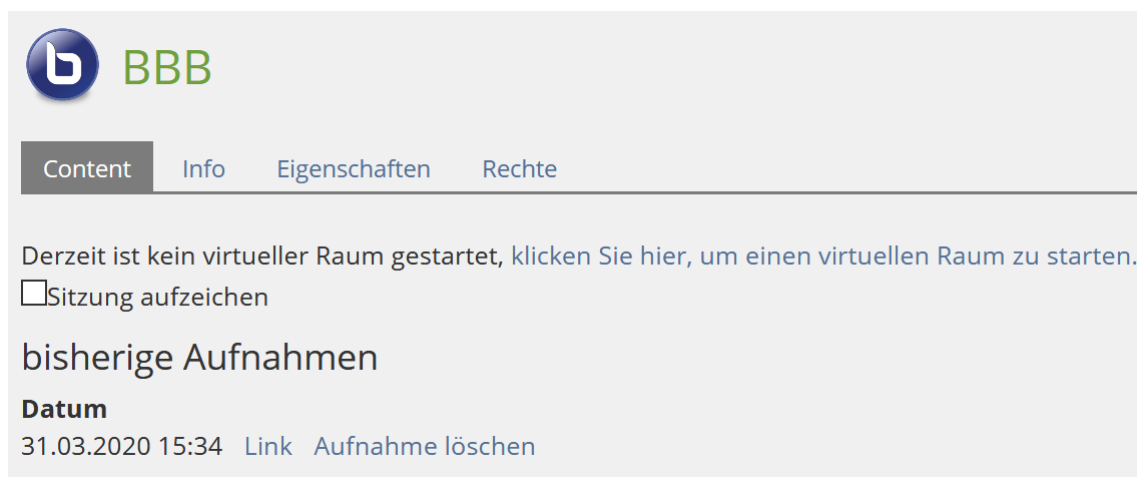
BBB

Content Info Eigenschaften Rechte

Derzeit ist kein virtueller Raum gestartet, klicken Sie hier, um einen virtuellen Raum zu starten.
Sitzung aufzeichen

bisherige Aufnahmen

Datum
31.03.2020 15:34 Link Aufnahme löschen